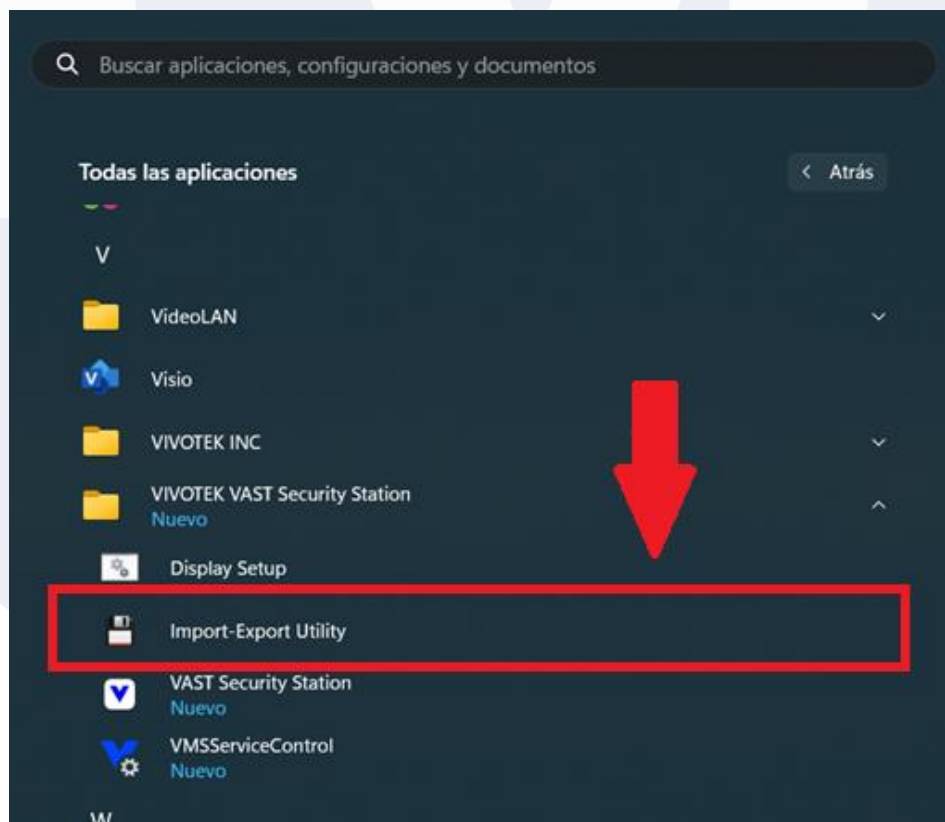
Buscar aplicaciones, configuraciones y documentos

Todas las aplicaciones

< Atrás

V

VideoLAN

Visio

VIVOTEK INC

VIVOTEK VAST Security Station
Nuevo

Display Setup

Import-Export Utility

VAST Security Station
Nuevo

VMSServiceControl
Nuevo

W